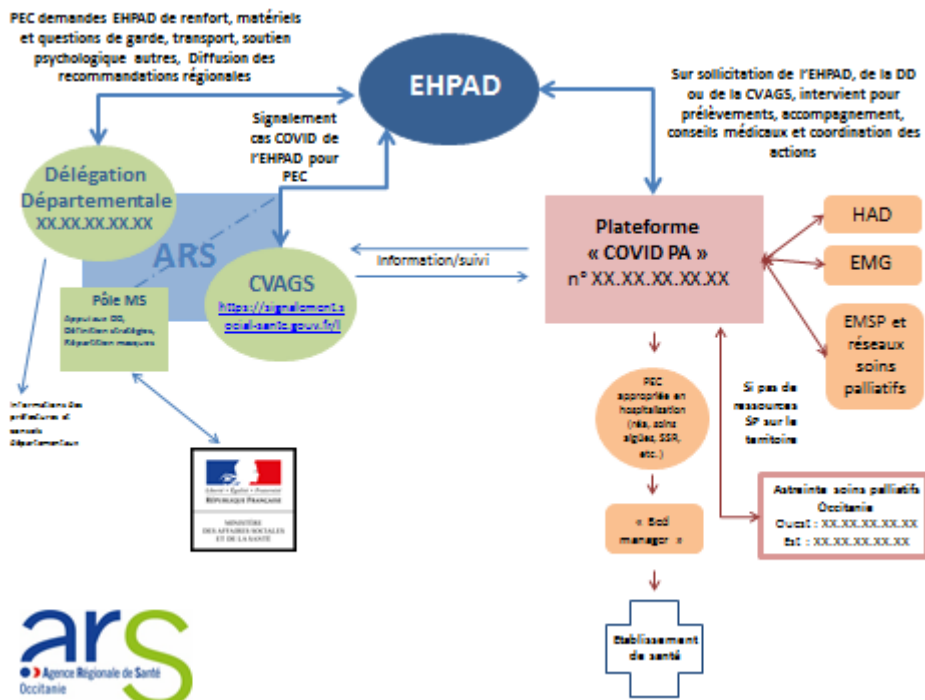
PEC demandes EHPAD de renfort, matériels et questions de garde, transport, soutien psychologique autres, Diffusion des recommandations régionales

EHPAD

Sur sollicitation de l'EHPAD, de la DD ou de la CVAGS, intervient pour prélèvements, accompagnement, conseils médicaux et coordination des actions

Signalement cas COVID de l'EHPAD pour PEC

Délégation Départementale
XX.XX.XX.XX.XX

ARS

CVAGS
https://signalement.social-sante.gouv.fr/

Information/suivi

Plateforme « COVID PA »
n° XX.XX.XX.XX.XX

HAD

EMG

EMSP et réseaux soins palliatifs

Pôle MS
Appui aux DD, Définition stratégies, Répartition masques

Informations des préfectures et conseils départementaux

Liberté • Égalité • Fraternité
RÉPUBLIQUE FRANÇAISE
MINISTÈRE DES AFFAIRES SOCIALES ET DE LA SANTÉ

PEC appropriée en hospitalisation (réa, soins aigües, SSR, etc.)

Si pas de ressources SP sur le territoire

« Bed manager »

Astreinte soins palliatifs Occitanie
Ouest : XX.XX.XX.XX.XX
Est : XX.XX.XX.XX.XX

Etablissement de santé

ars
Agence Régionale de Santé
Occitanie